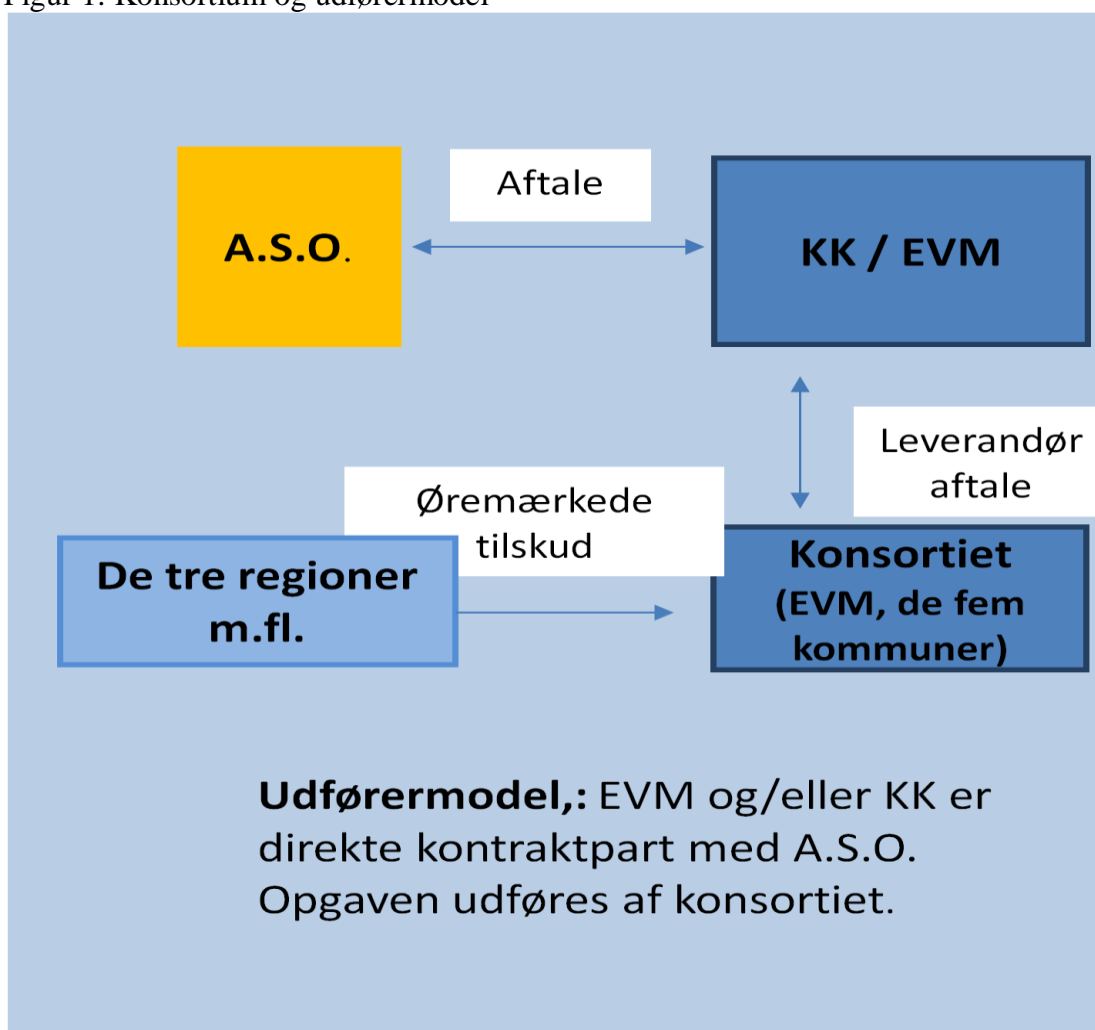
Figur 1: Konsortium og udførermodel

A.S.O.

Aftale

KK / EVM

Leverandør aftale

Øremærkede tilskud

De tre regioner m.fl.

Konsortiet (EVM, de fem kommuner)

**Udførermodel,:** EVM og/eller KK er direkte kontraktpart med A.S.O. Opgaven udføres af konsortiet.